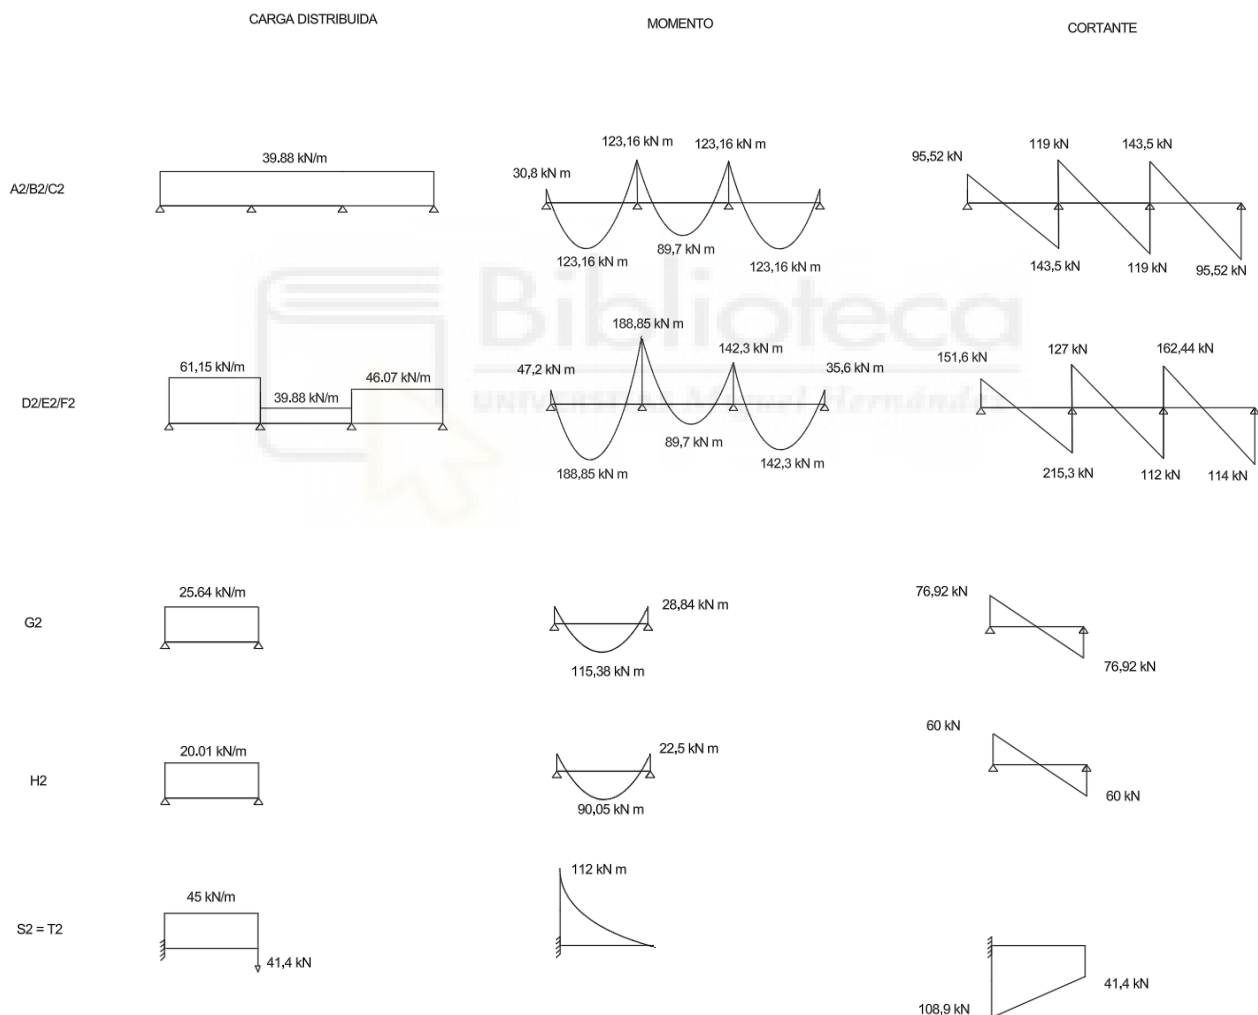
CARGA DISTRIBUIDA

MOMENTO

CORTANTE

A2/B2/C2

39.88 kN/m

30,8 kN m

123,16 kN m

123,16 kN m

123,16 kN m

89,7 kN m

123,16 kN m

95,52 kN

119 kN

143,5 kN

143,5 kN

119 kN

95,52 kN

D2/E2/F2

61,15 kN/m

39.88 kN/m

46.07 kN/m

47,2 kN m

188,85 kN m

142,3 kN m

35,6 kN m

188,85 kN m

89,7 kN m

142,3 kN m

151,6 kN

127 kN

162,44 kN

215,3 kN

112 kN

114 kN

G2

25.64 kN/m

28,84 kN m

115,38 kN m

76,92 kN

76,92 kN

H2

20.01 kN/m

22,5 kN m

90,05 kN m

60 kN

60 kN

S2 = T2

45 kN/m

41,4 kN

112 kN m

41,4 kN

108,9 kN